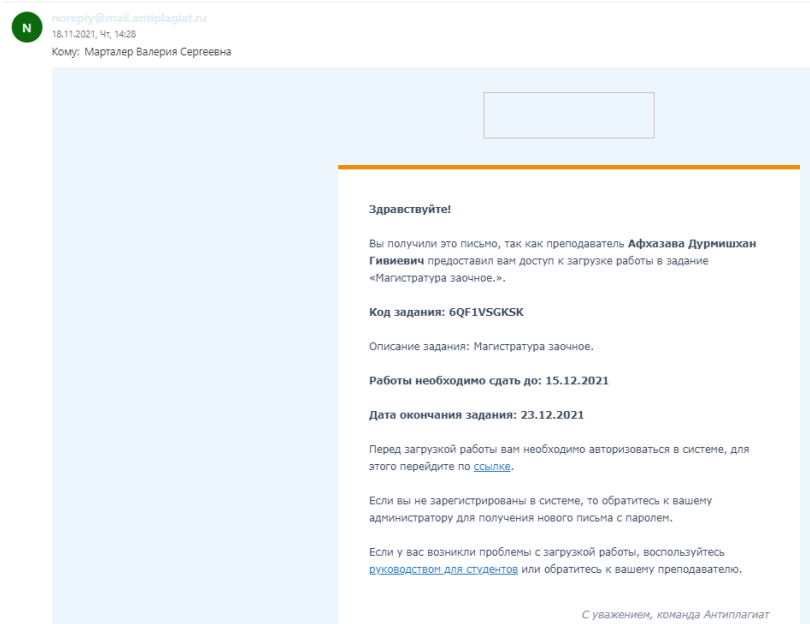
N

noreply@mail.antiplagiat.ru
18.11.2021, Чт, 14:28
Кому: Марталер Валерия Сергеевна

Здравствуйте!

Вы получили это письмо, так как преподаватель **Афхазава Дурмишхан Гивиевич** предоставил вам доступ к загрузке работы в задание «Магистратура заочное.».

**Код задания: 6QF1VSGKSK**

Описание задания: Магистратура заочное.

**Работы необходимо сдать до: 15.12.2021**

**Дата окончания задания: 23.12.2021**

Перед загрузкой работы вам необходимо авторизоваться в системе, для этого перейдите по ссылке.

Если вы не зарегистрированы в системе, то обратитесь к вашему администратору для получения нового письма с паролем.

Если у вас возникли проблемы с загрузкой работы, воспользуйтесь руководством для студентов или обратитесь к вашему преподавателю.

С уважением, команда Антиплагиат